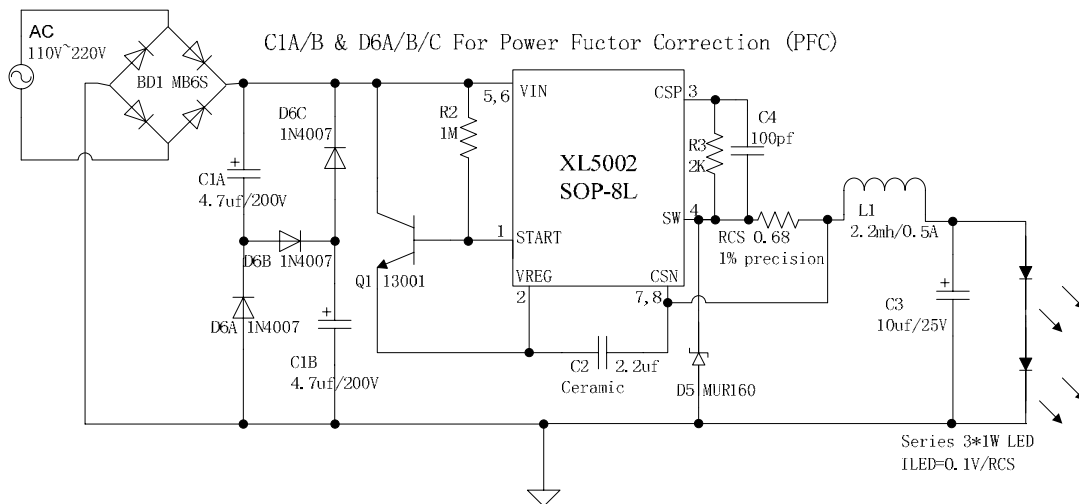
AC
110V~220V

BD1 MB6S

C1A/B & D6A/B/C For Power Fuctor Correction (PFC)

D6C
1N4007

C1A
4.7uf/200V

D6B 1N4007

D6A 1N4007

C1B
4.7uf/200V

R2
1M

Q1 13001

5,6 VIN

1 START

2 VREG

XL5002
SOP-8L

CSP 3

SW 4

CSN 7,8

R3
2K

C4
100pf

RCS 0.68
1% precision

C2 2.2uf
Ceramic

D5 MUR160

L1
2.2mh/0.5A

C3
10uf/25V

Series 3*1W LED
ILED=0.1V/RCS